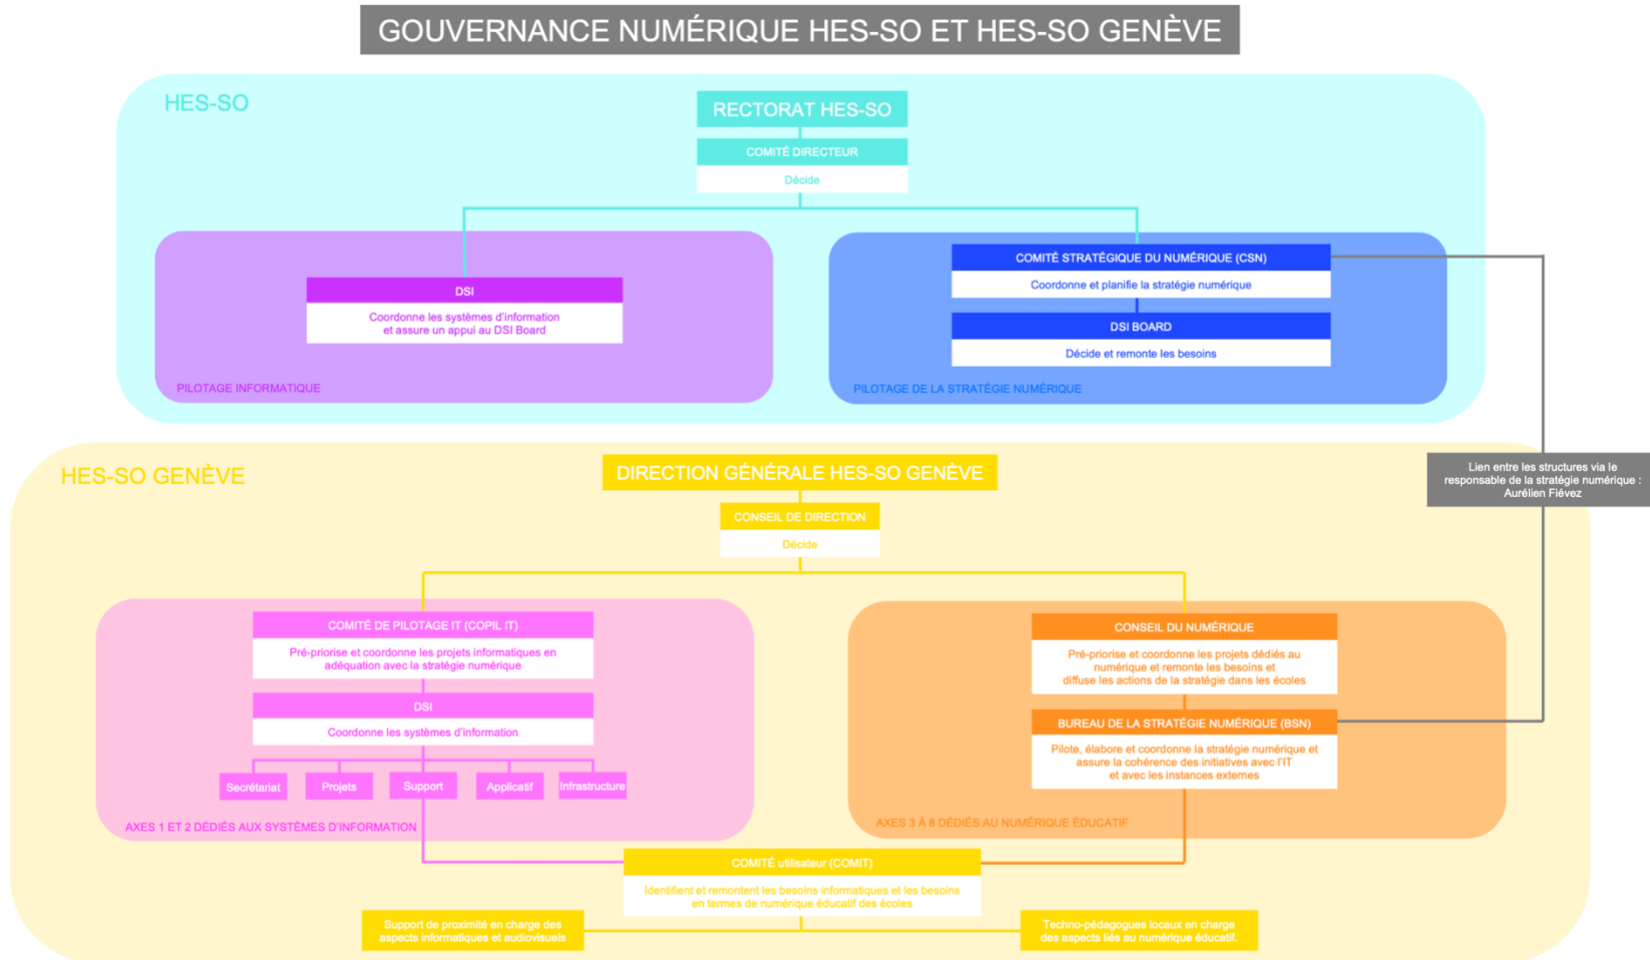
GOUVERNANCE NUMÉRIQUE HES-SO ET HES-SO GENÈVE

HES-SO

RECTORAT HES-SO

COMITÉ DIRECTEUR

Décide

DSI

Coordonne les systèmes d'information et assure un appui au DSI Board

PILOTAGE INFORMATIQUE

COMITÉ STRATÉGIQUE DU NUMÉRIQUE (CSN)

Coordonne et planifie la stratégie numérique

DSI BOARD

Décide et remonte les besoins

PILOTAGE DE LA STRATÉGIE NUMÉRIQUE

Lien entre les structures via le responsable de la stratégie numérique : Aurélien Fiévez

HES-SO GENÈVE

DIRECTION GÉNÉRALE HES-SO GENÈVE

CONSEIL DE DIRECTION

Décide

COMITÉ DE PILOTAGE IT (COPIL IT)

Pré-priorise et coordonne les projets informatiques en adéquation avec la stratégie numérique

DSI

Coordonne les systèmes d'information

Secrétariat

Projets

Support

Applicatif

Infrastructure

AXES 1 ET 2 DÉDIÉS AUX SYSTÈMES D'INFORMATION

CONSEIL DU NUMÉRIQUE

Pré-priorise et coordonne les projets dédiés au numérique et remonte les besoins et diffuse les actions de la stratégie dans les écoles

BUREAU DE LA STRATÉGIE NUMÉRIQUE (BSN)

Pilote, élabore et coordonne la stratégie numérique et assure la cohérence des initiatives avec l'IT et avec les instances externes

AXES 3 À 8 DÉDIÉS AU NUMÉRIQUE ÉDUCATIF

COMITÉ utilisateur (COMIT)

Identifient et remontent les besoins informatiques et les besoins en termes de numérique éducatif des écoles

Support de proximité en charge des aspects informatiques et audiovisuels

Techno-pédagogues locaux en charge des aspects liés au numérique éducatif.